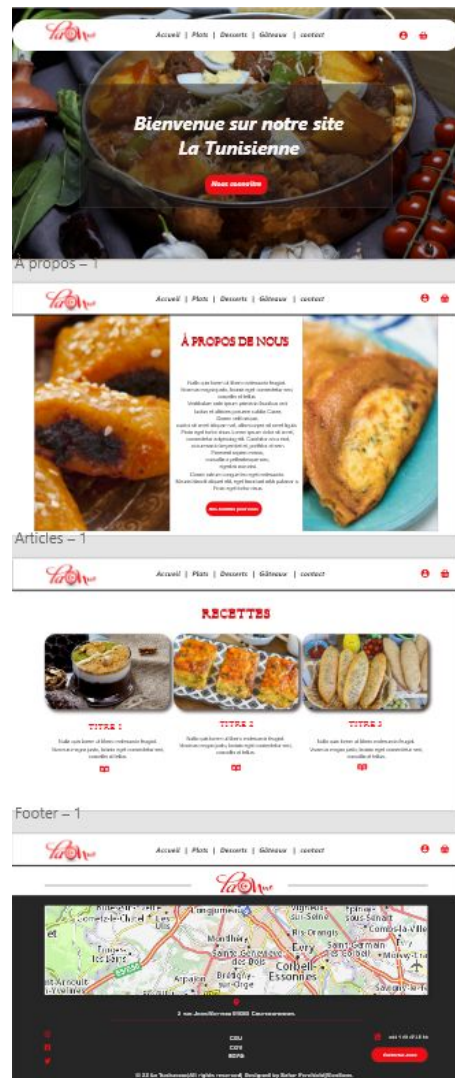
Accueil | Plats | Desserts | Gâteaux | contact

Bienvenue sur notre site La Tunisienne

Nous connaître

À propos – 1

Accueil | Plats | Desserts | Gâteaux | contact

À PROPOS DE NOUS

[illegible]

Articles – 1

Accueil | Plats | Desserts | Gâteaux | contact

RECETTES

TITRE 1

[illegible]

TITRE 2

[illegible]

TITRE 3

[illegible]

Footer – 1

Accueil | Plats | Desserts | Gâteaux | contact

Longjumeau
Montlhéry
Evry
Corbeil-Essonnes
Arpajon

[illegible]

CGU
CGV
RGPD

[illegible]

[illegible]